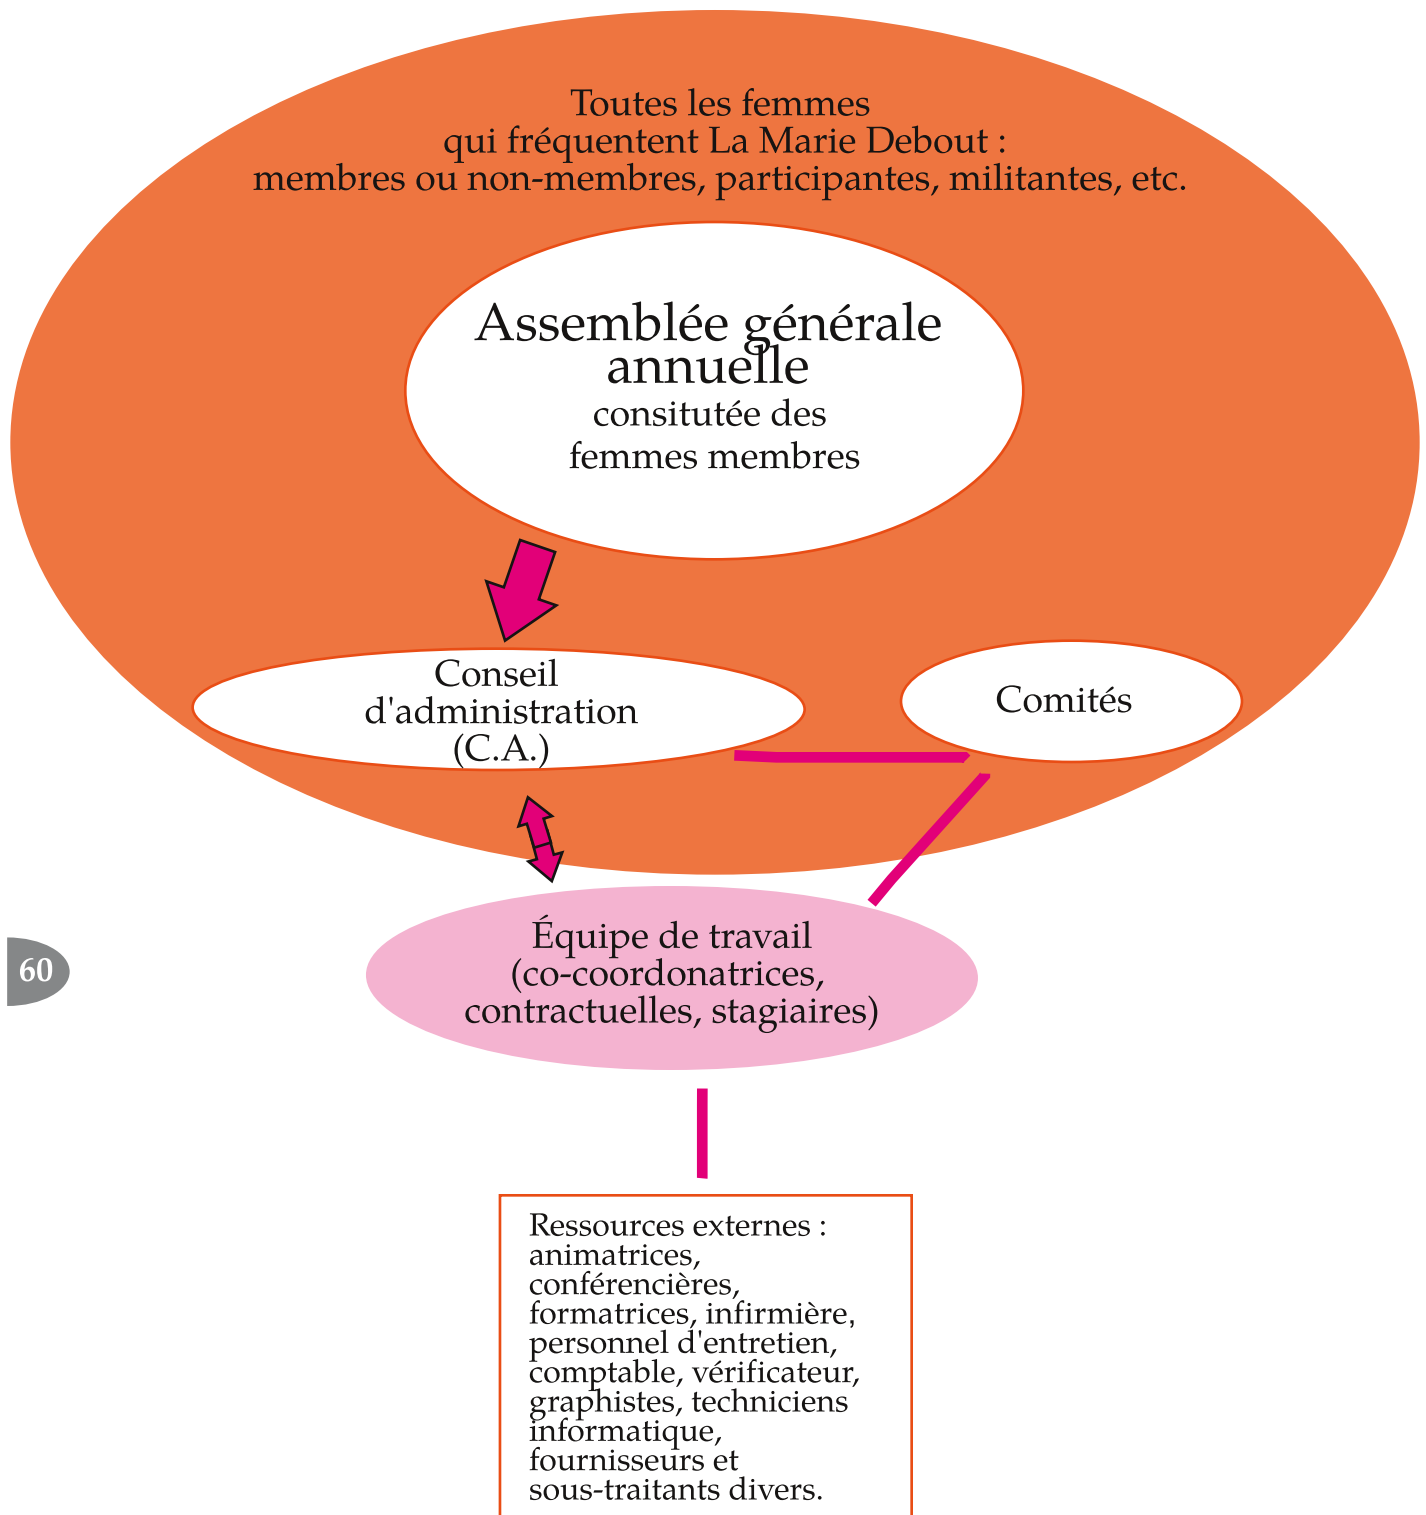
Toutes les femmes
qui fréquentent La Marie Debout :
membres ou non-membres, participantes, militantes, etc.

Assemblée générale annuelle
consitutée des femmes membres

Conseil d'administration (C.A.)

Comités

60

Équipe de travail (co-coordonatrices, contractuelles, stagiaires)

Ressources externes : animatrices, conférencières, formatrices, infirmière, personnel d'entretien, comptable, vérificateur, graphistes, techniciens informatique, fournisseurs et sous-traitants divers.